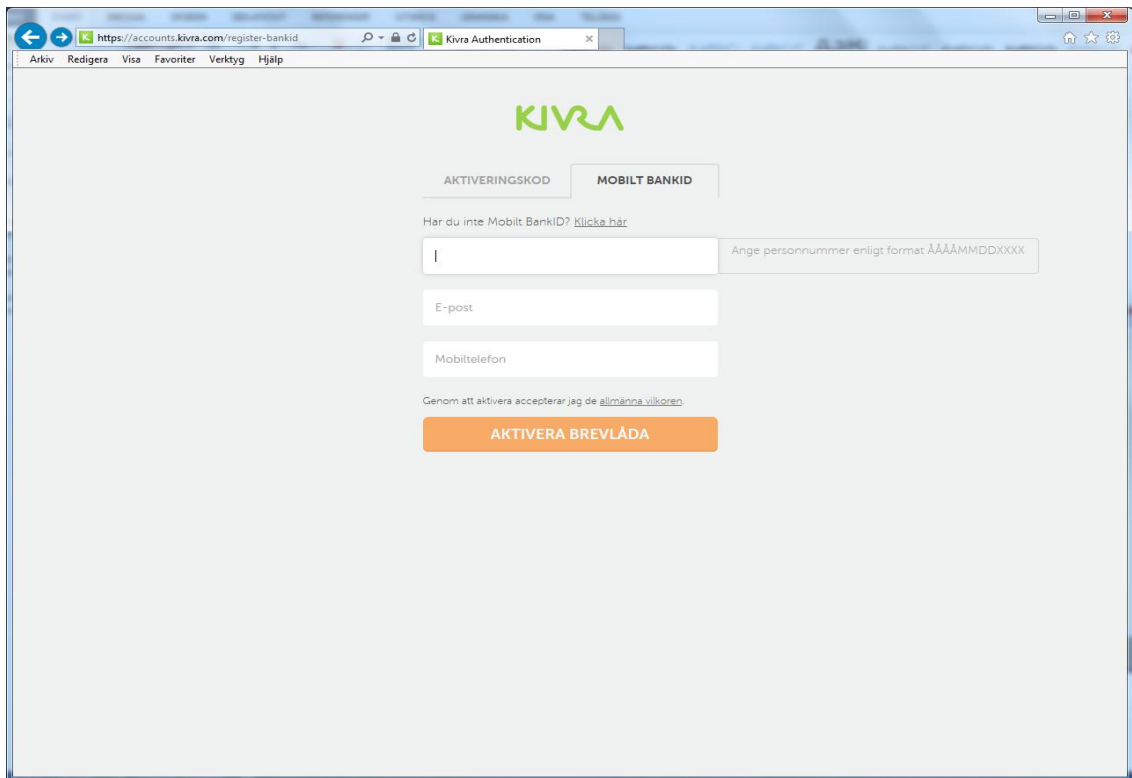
https://accounts.kivra.com/register-bankid
Kivra Authentication

Arkiv Redigera Visa Favoriter Verktyg Hjälp

KIVRA

AKTIVERINGSKOD
MOBILT BANKID

Har du inte Mobilt BankID? Klicka här

Ange personnummer enligt format ÅÅÅÅMMDDXXXX

E-post

Mobiltelefon

Genom att aktivera accepterar jag de allmänna villkoren.

AKTIVERA BREVLÅDA